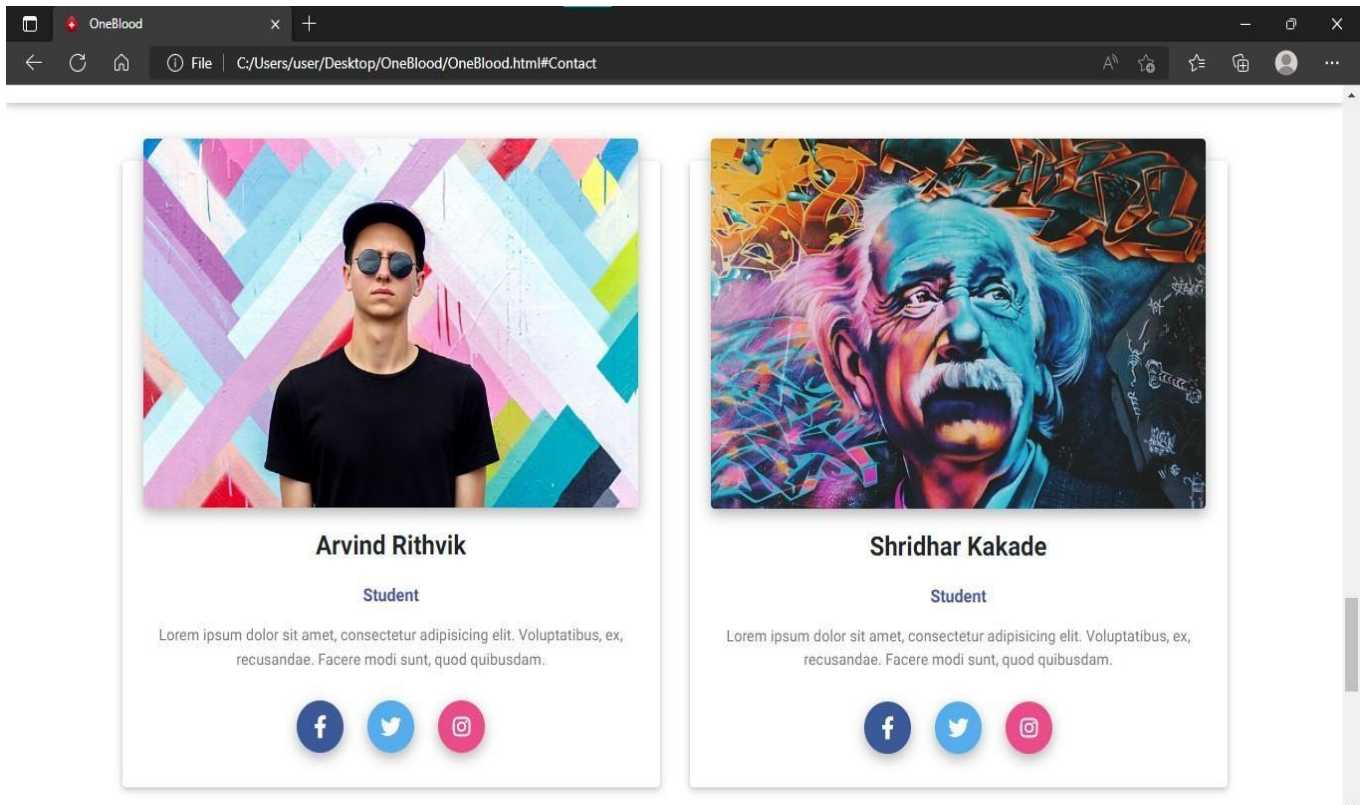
OneBlood

File | C:/Users/user/Desktop/OneBlood/OneBlood.html#Contact

Arvind Rithvik

Student

Lorem ipsum dolor sit amet, consectetur adipisicing elit. Voluptatibus, ex, recusandae. Facere modi sunt, quod quibusdam.

Shridhar Kakade

Student

Lorem ipsum dolor sit amet, consectetur adipisicing elit. Voluptatibus, ex, recusandae. Facere modi sunt, quod quibusdam.